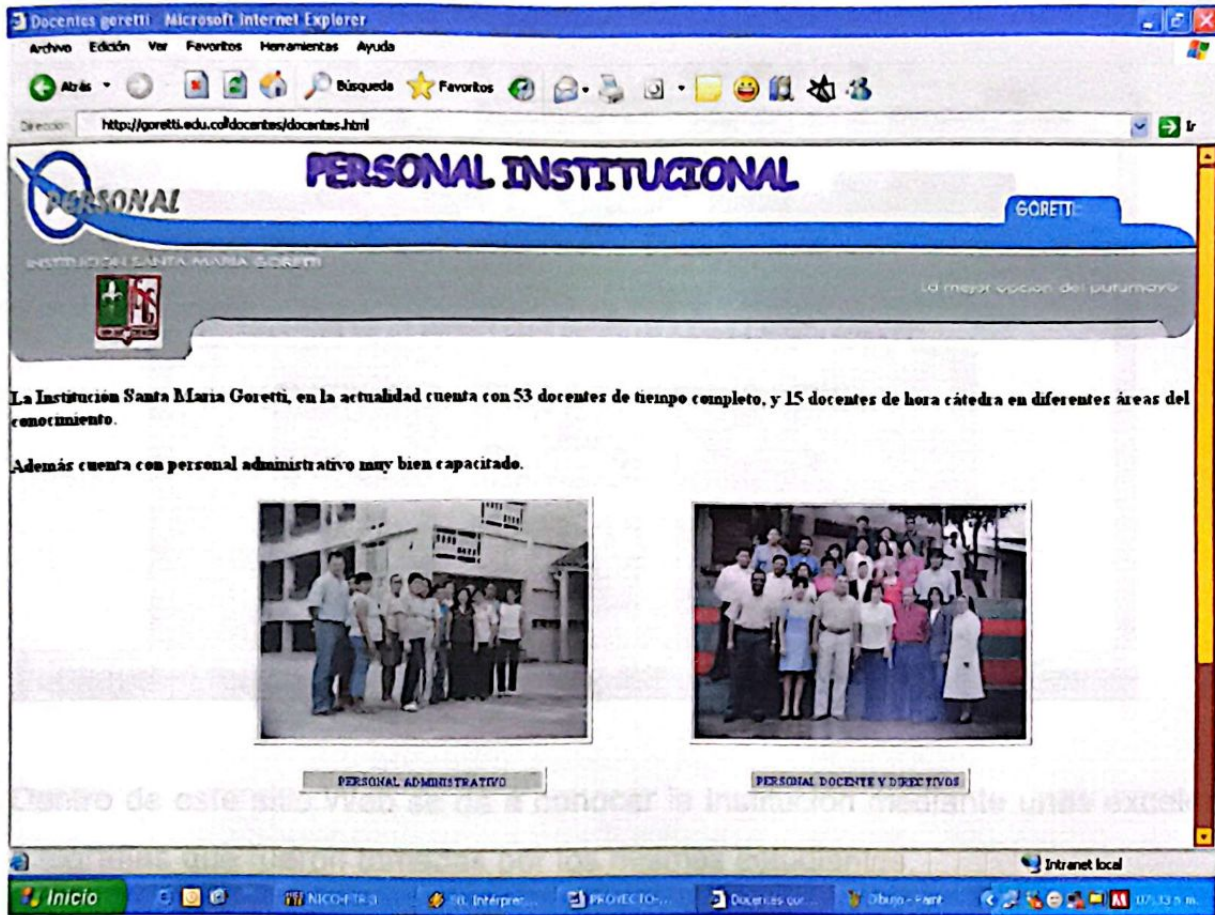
Docentes goretti - Microsoft Internet Explorer

Archivo Edición Ver Favoritos Herramientas Ayuda

Atrás Búsqueda Favoritos

Dirección http://goretti.edu.co/docentes/docentes.html

Ir

PERSONAL

PERSONAL INSTITUCIONAL

GORETTI

INSTITUCION SANTA MARIA GORETTI

La mejor opcion del putumayo

La Institución Santa Maria Goretti, en la actualidad cuenta con 53 docentes de tiempo completo, y 15 docentes de hora cátedra en diferentes áreas del conocimiento.

Además cuenta con personal administrativo muy bien capacitado.

PERSONAL ADMINISTRATIVO

PERSONAL DOCENTE Y DIRECTIVOS

Intranet local

Inicio

NICO-ETR 3

Intérpre...

PROYECTO-...

Docentes gor...

Dibujo - Paint

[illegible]